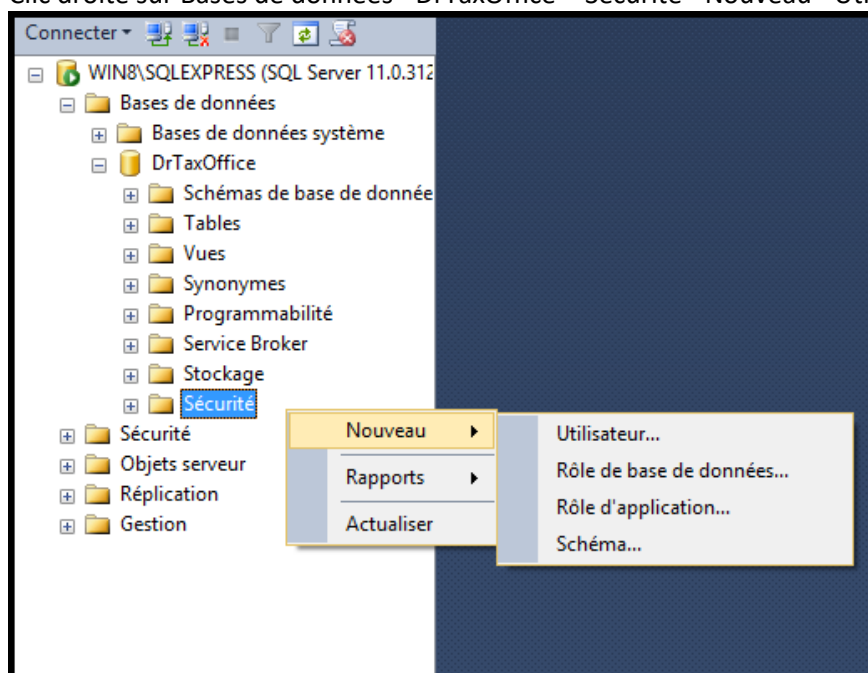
Clic droit sur Bases de données - DrTaxOffice - Sécurité - Nouveau - Uti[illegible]

Connecter

WIN8\SQLEXPRESS (SQL Server 11.0.312
Bases de données
Bases de données système
DrTaxOffice
Schémas de base de donnée
Tables
Vues
Synonymes
Programmabilité
Service Broker
Stockage
Sécurité
Sécurité
Objets serveur
Réplication
Gestion

Nouveau
Rapports
Actualiser

Utilisateur...
Rôle de base de données...
Rôle d'application...
Schéma...